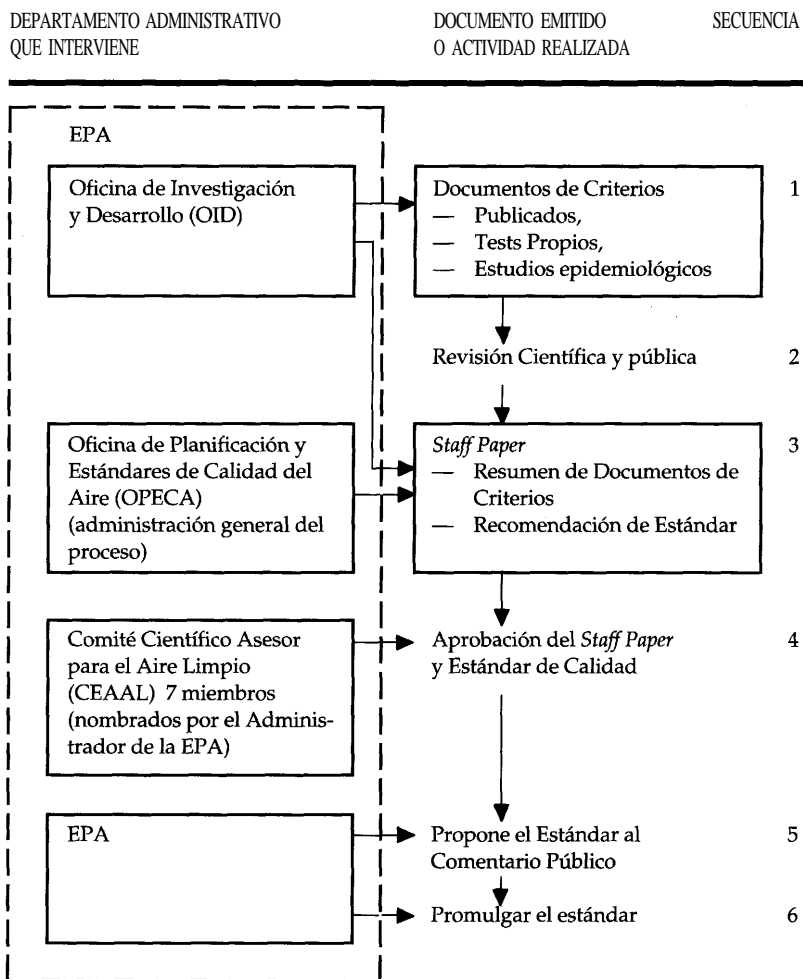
DEPARTAMENTO ADMINISTRATIVO QUE INTERVIENE

DOCUMENTO EMITIDO O ACTIVIDAD REALIZADA

SECUENCIA

EPA

Oficina de Investigación y Desarrollo (OID)

Documentos de Criterios
— Publicados,
— Tests Propios,
— Estudios epidemiológicos

1

Revisión Científica y pública

2

Oficina de Planificación y Estándares de Calidad del Aire (OPECA) (administración general del proceso)

Staff Paper
— Resumen de Documentos de Criterios
— Recomendación de Estándar

3

Comité Científico Asesor para el Aire Limpio (CEAAL) 7 miembros (nombrados por el Administrador de la EPA)

Aprobación del Staff Paper y Estándar de Calidad

4

EPA

Propone el Estándar al Comentario Público

5

Promulgar el estándar

6